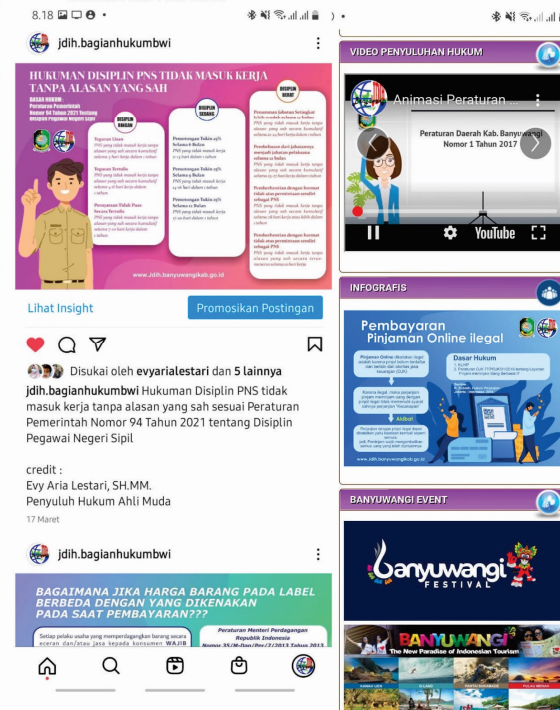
8.18

jdih.bagianhukumbwi

HUKUMAN DISIPLIN PNS TIDAK MASUK KERJA TANPA ALASAN YANG SAH

DASAR HUKUM :
Peraturan Pemerintah Nomor 94 Tahun 2021 tentang Disiplin Pegawai Negeri Sipil

DISIPLIN RINGAN
Teguran Lisan
Teguran Tertulis
Pernyataan Tidak Puas Secara Tertulis

DISIPLIN SEDANG
Pemotongan Tukin 25% Selama 6 Bulan
Pemotongan Tukin 25% Selama 9 Bulan
Pemotongan Tukin 25% Selama 12 Bulan

DISIPLIN BERAT
Penurunan Jabatan Setingkat
Pembebasan dari Jabatannya menjadi jabatan pelaksana selama 12 bulan
Pemberhentian dengan hormat tidak atas permintaan sendiri sebagai PNS
Pemberhentian dengan hormat tidak atas permintaan sendiri sebagai PNS

www.jdih.banyuwangikab.go.id

Lihat Insight
Promosikan Postingan

Disukai oleh evyarialestari dan 5 lainnya

jdih.bagianhukumbwi Hukuman Disiplin PNS tidak masuk kerja tanpa alasan yang sah sesuai Peraturan Pemerintah Nomor 94 Tahun 2021 tentang Disiplin Pegawai Negeri Sipil

credit :
Evy Aria Lestari, SH.MM.
Penyuluh Hukum Ahli Muda

17 Maret

jdih.bagianhukumbwi

BAGAIMANA JIKA HARGA BARANG PADA LABEL BERBEDA DENGAN YANG DIKENAKAN PADA SAAT PEMBAYARAN???

Setiap pelaku usaha yang memperdagangkan barang secara eceran dan/atau jasa kepada konsumen WAJIB

Peraturan Menteri Perdagangan Republik Indonesia
Nomor 35/M-Dag/Per/7/2013 Tahun 2013

VIDEO PENYULUHAN HUKUM

Animasi Peraturan ...

Peraturan Daerah Kab. Banyuwangi Nomor 1 Tahun 2017

YouTube

INFOGRAFIS

Pembayaran Pinjaman Online ilegal

Dasar Hukum

Akibat

www.jdih.banyuwangikab.go.id

BANYUWANGI EVENT

banyuwangi FESTIVAL

BANYUWANGI
The New Paradise of Indonesian Tourism